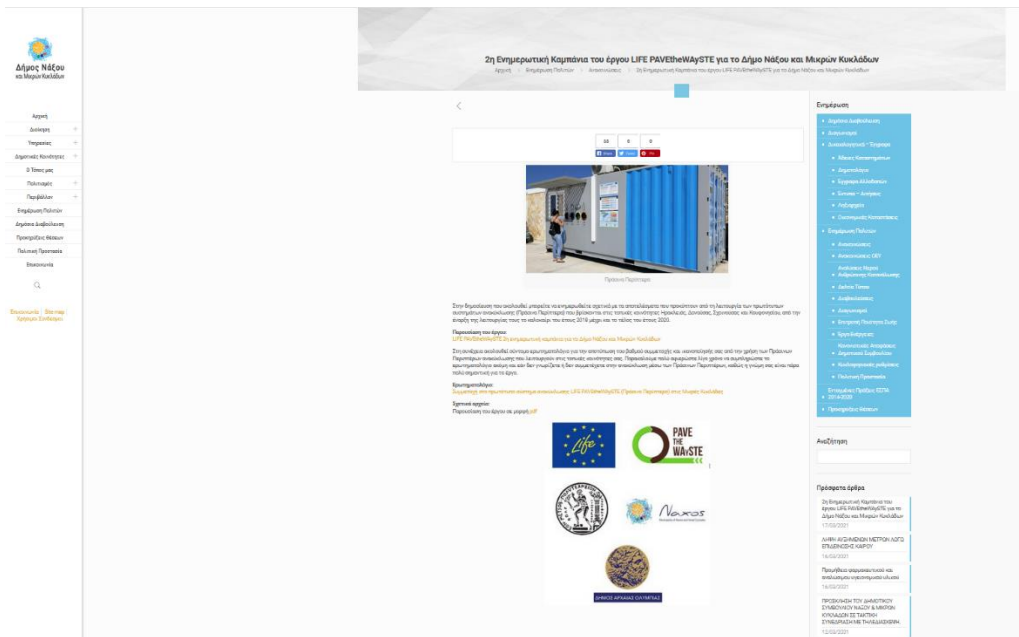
Δήμος Νάξου και Μικρών Κυκλάδων

Αρχική
Διοίκηση
Υπηρεσίες
Δημοτικές Κοινότητες
Ο Τόπος μας
Πολιτισμός
Περιβάλλον
Ενημέρωση Πολιτών
Δημόσια Διαβούλευση
Προκηρύξεις Θέσεων
Πολιτική Προστασία
Επικοινωνία

Επικοινωνία | Site map
Χρήσιμοι Σύνδεσμοι

2η Ενημερωτική Καμπάνια του έργου LIFE PAVEtheWAySTE για το Δήμο Νάξου και Μικρών Κυκλάδων

Αρχική > Ενημέρωση Πολιτών > Ανακοινώσεις > 2η Ενημερωτική Καμπάνια του έργου LIFE PAVEtheWAySTE για το Δήμο Νάξου και Μικρών Κυκλάδων

10 0 0
Share Tweet Pin

Πράσινο Περίπτερο

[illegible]

Παρουσίαση του έργου:
LIFE PAVEtheWAySTE 2η ενημερωτική καμπάνια για το Δήμο Νάξου και Μικρών Κυκλάδων

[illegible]

Ερωτηματολόγιο:
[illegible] LIFE PAVEtheWAySTE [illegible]

Σχετικό αρχείο:
Παρουσίαση του έργου σε μορφή pdf

Life
PAVE THE WAySTE
Naxos
ΔΗΜΟΣ ΑΡΧΑΙΑΣ ΟΛΥΜΠΙΑΣ

Ενημέρωση
Δημόσια Διαβούλευση
Διαγωνισμοί
Δελτία Τύπου
Αθλητικά
Δημοπρασίες
Έγγραφα
Ενημέρωση Πολιτών
Ανακοινώσεις
Δελτία Τύπου
Διαβουλεύσεις
Διαγωνισμοί
Πολιτική Προστασία
Προκηρύξεις Θέσεων

Αναζήτηση

Πρόσφατα άρθρα
2η Ενημερωτική Καμπάνια του έργου LIFE PAVEtheWAySTE για το Δήμο Νάξου και Μικρών Κυκλάδων
17/03/2021
ΛΗΨΗ ΑΥΞΗΜΕΝΩΝ ΜΕΤΡΩΝ ΛΟΓΩ ΕΠΙΔΕΙΝΩΣΗΣ ΚΑΙΡΟΥ
16/03/2021
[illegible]
16/03/2021
ΠΡΟΣΚΛΗΣΗ ΤΟΥ ΔΗΜΟΤΙΚΟΥ ΣΥΜΒΟΥΛΙΟΥ ΝΑΞΟΥ & ΜΙΚΡΩΝ ΚΥΚΛΑΔΩΝ ΣΕ ΤΑΚΤΙΚΗ ΣΥΝΕΔΡΙΑΣΗ ΜΕ ΤΗΛΕΔΙΑΣΚΕΨΗ
12/03/2021